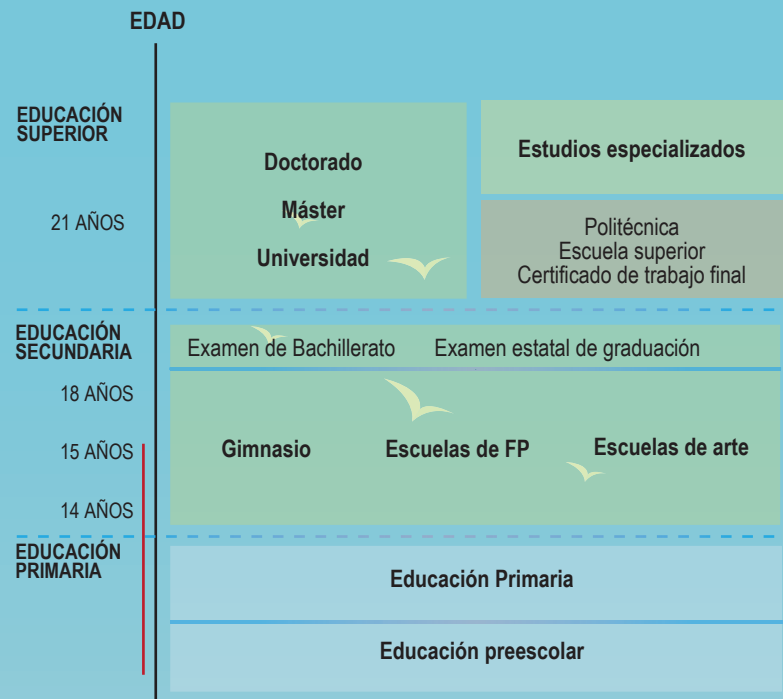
EDAD

EDUCACIÓN SUPERIOR

21 AÑOS

Doctorado

Máster

Universidad

Estudios especializados

Politécnica
Escuela superior
Certificado de trabajo final

EDUCACIÓN SECUNDARIA

Examen de Bachillerato

Examen estatal de graduación

18 AÑOS

15 AÑOS

14 AÑOS

Gimnasio

Escuelas de FP

Escuelas de arte

EDUCACIÓN PRIMARIA

Educación Primaria

Educación preescolar